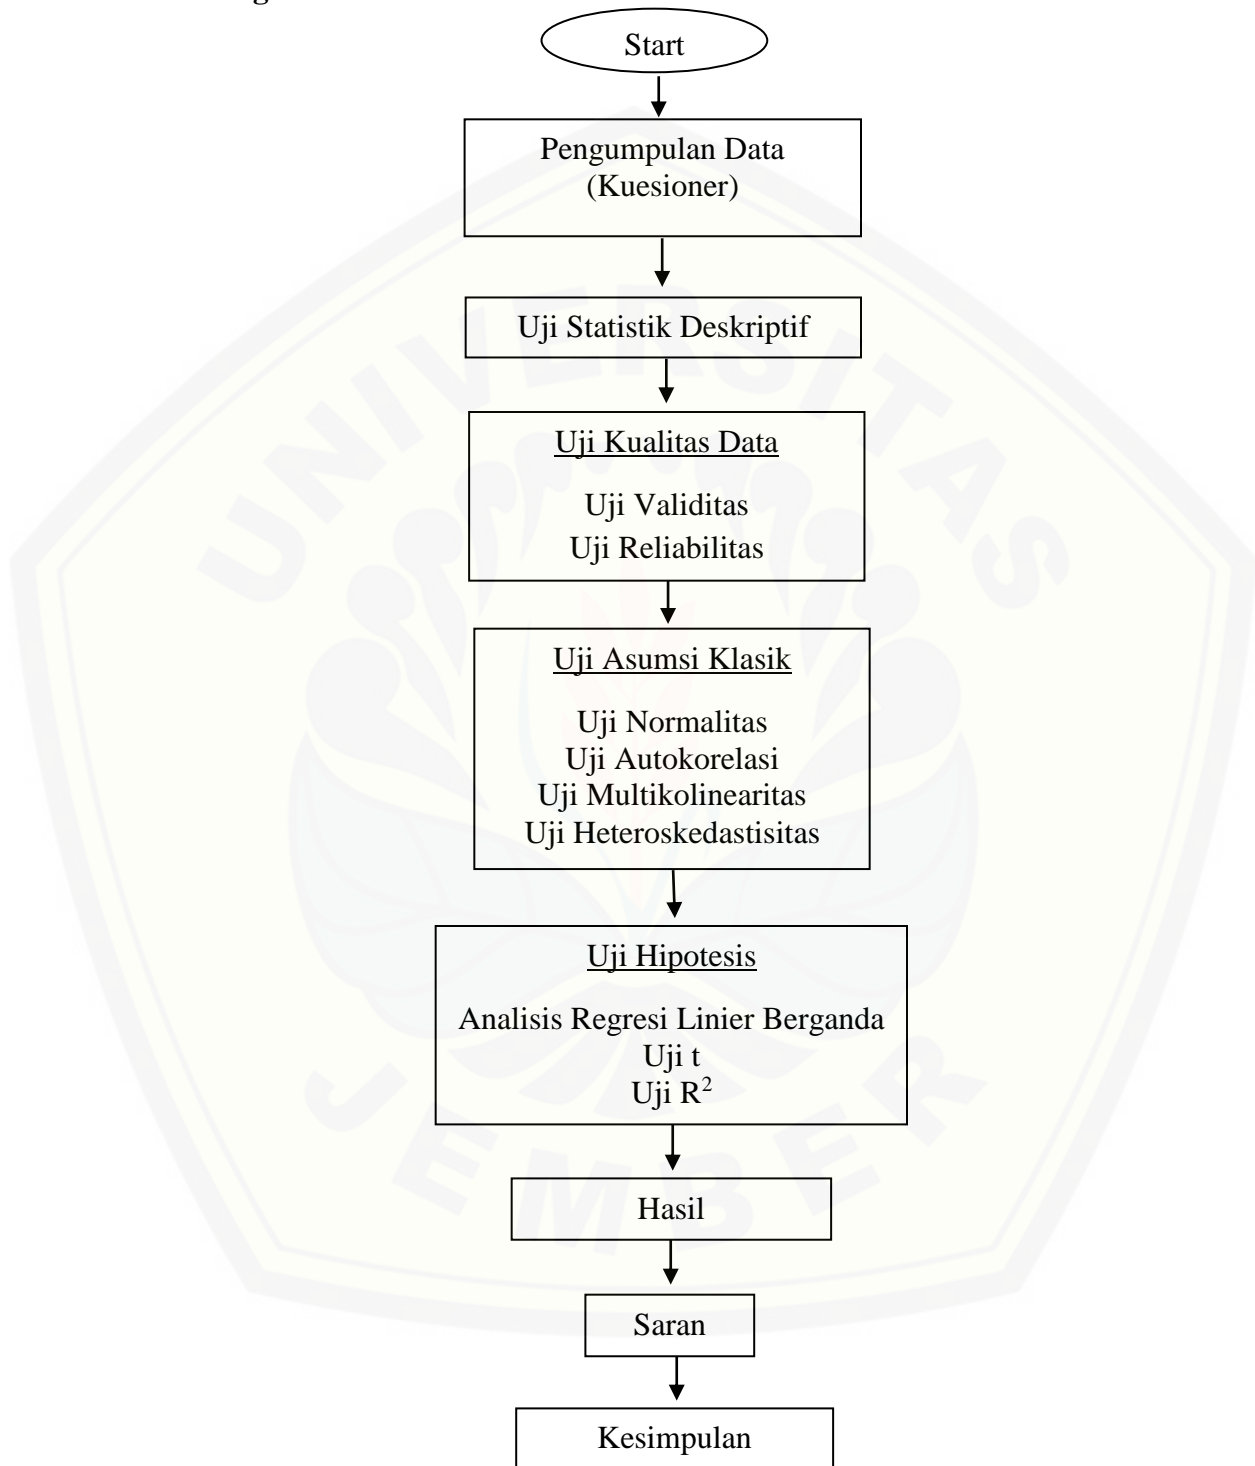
Start

Pengumpulan Data (Kuesioner)

Uji Statistik Deskriptif

Uji Kualitas Data

Uji Validitas
Uji Reliabilitas

Uji Asumsi Klasik

Uji Normalitas
Uji Autokorelasi
Uji Multikolinearitas
Uji Heteroskedastisitas

Uji Hipotesis

Analisis Regresi Linier Berganda
Uji t
Uji $R^2$

Hasil

Saran

Kesimpulan